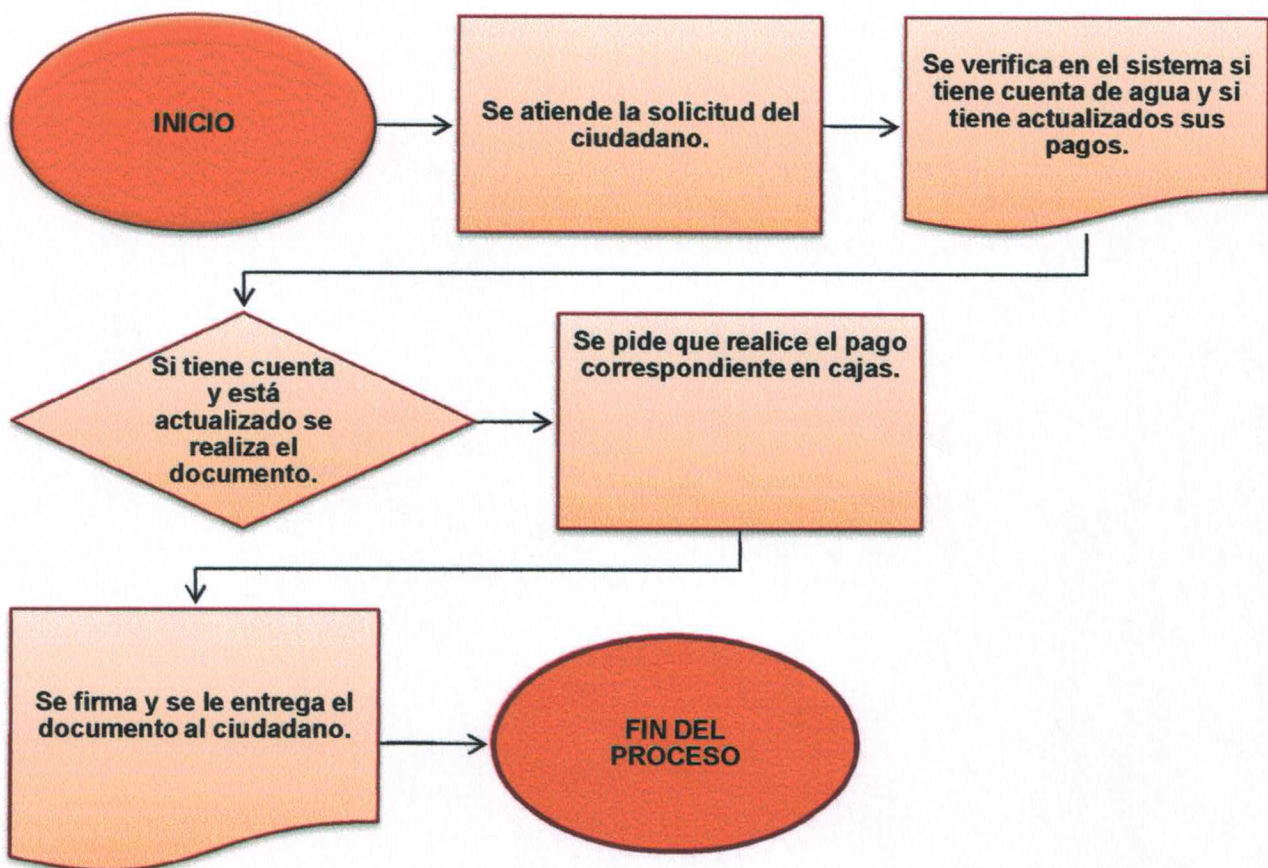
INICIO

Se atiende la solicitud del ciudadano.

Se verifica en el sistema si tiene cuenta de agua y si tiene actualizados sus pagos.

Si tiene cuenta y está actualizado se realiza el documento.

Se pide que realice el pago correspondiente en cajas.

Se firma y se le entrega el documento al ciudadano.

FIN DEL PROCESO